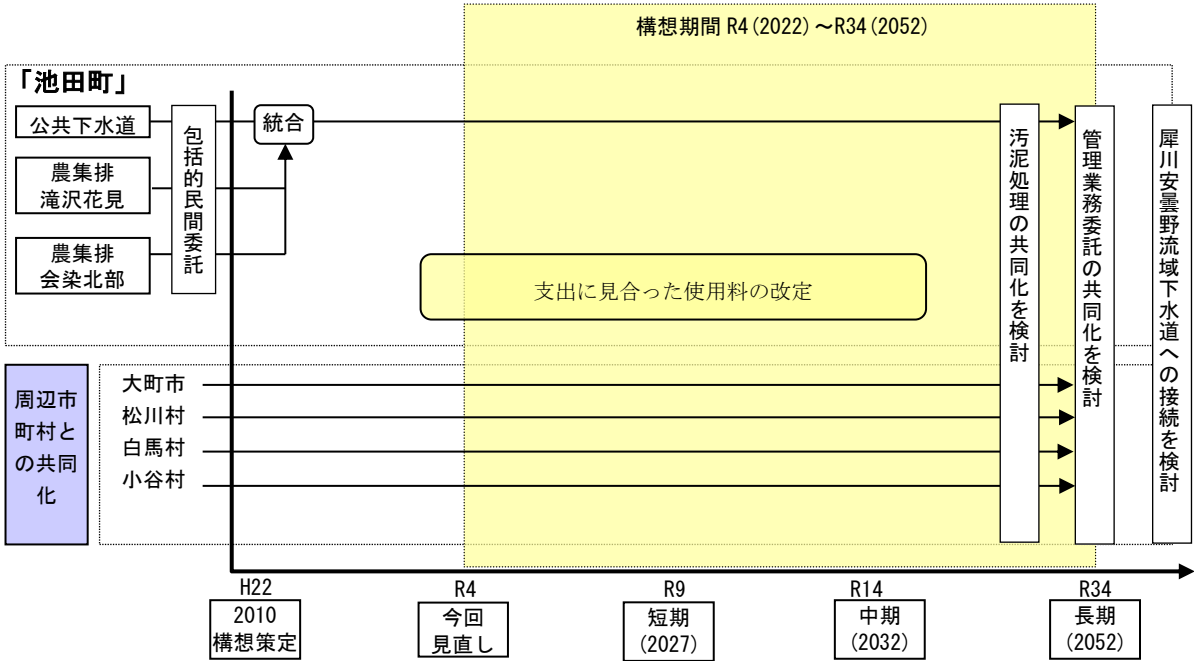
構想期間 R4(2022)～R34(2052)

「池田町」

公共下水道

農集排
滝沢花見

農集排
会染北部

包括的民間委託

統合

支出に見合った使用料の改定

汚泥処理の共同化を検討

管理業務委託の共同化を検討

犀川安曇野流域下水道への接続を検討

周辺市町村との共同化

大町市
松川村
白馬村
小谷村

H22
2010
構想策定

R4
今回
見直し

R9
短期
(2027)

R14
中期
(2032)

R34
長期
(2052)